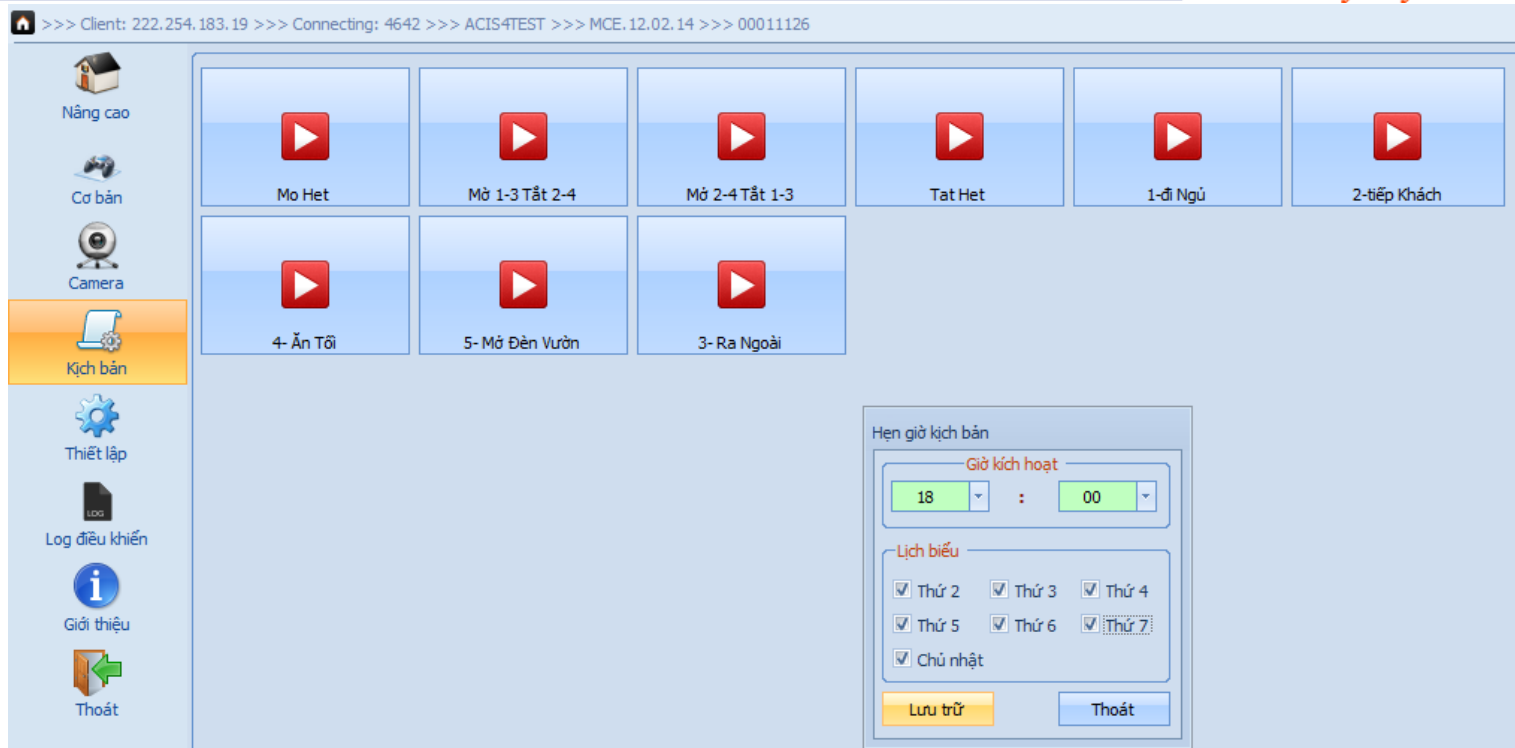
>>> Client: 222.254.183.19 >>> Connecting: 4642 >>> ACIS4TEST >>> MCE.12.02.14 >>> 00011126

Nâng cao
Cơ bản
Camera
Kịch bản
Thiết lập
LOG
Log điều khiển
Giới thiệu
Thoát

Mo Het
Mở 1-3 Tắt 2-4
Mở 2-4 Tắt 1-3
Tat Het
1-đi Ngủ
2-tiếp Khách
4- Ăn Tối
5- Mở Đèn Vườn
3- Ra Ngoài

Hẹn giờ kịch bản
Giờ kích hoạt
18 : 00
Lịch biểu
Thứ 2 Thứ 3 Thứ 4
Thứ 5 Thứ 6 Thứ 7
Chủ nhật
Lưu trữ
Thoát